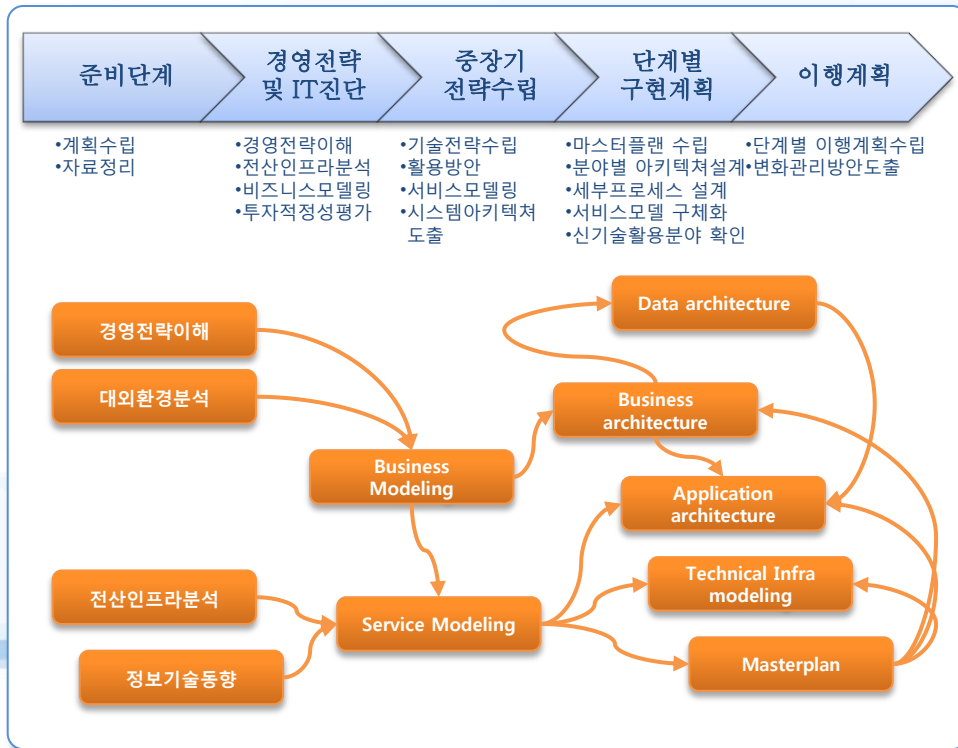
준비단계

경영전략 및 IT진단

중장기 전략수립

단계별 구현계획

이행계획

•계획수립
•자료정리

•경영전략이해
•전산인프라분석
•비즈니스모델링
•투자적정성평가

•기술전략수립
•활용방안
•서비스모델링
•시스템아키텍쳐 도출

•마스터플랜 수립
•분야별 아키텍쳐설계
•세부프로세스 설계
•서비스모델 구체화
•신기술활용분야 확인

•단계별 이행계획수립
•변화관리방안도출

경영전략이해

대외환경분석

Business Modeling

Data architecture

Business architecture

Application architecture

Technical Infra modeling

전산인프라분석

Service Modeling

정보기술동향

Masterplan